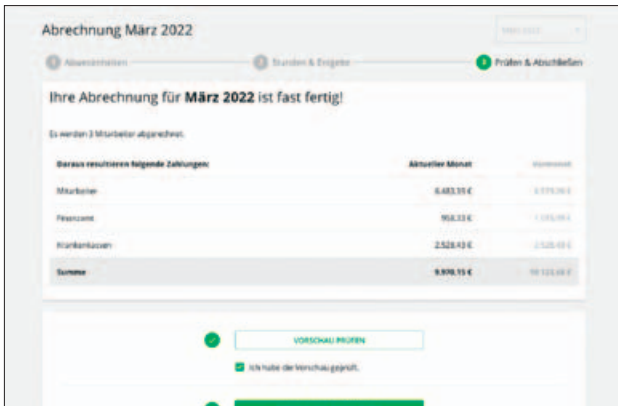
Abrechnung März 2022

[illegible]

1 Abwesenheiten

2 Stunden & Ereignisse

3 Prüfen & Abschließen

Ihre Abrechnung für **März 2022** ist fast fertig!

Es werden 3 Mitarbeiter abgerechnet.

| Daraus resultieren folgende Zahlungen: | Aktueller Monat | Vormonat |
|---|---|---|
| Mitarbeiter | 6.483,59 € | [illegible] |
| Finanzamt | 958,13 € | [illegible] |
| Krankenkassen | 2.528,43 € | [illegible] |
| Summe | 9.970,15 € | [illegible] |

VORSCHAU PRÜFEN

Ich habe die Vorschau geprüft.